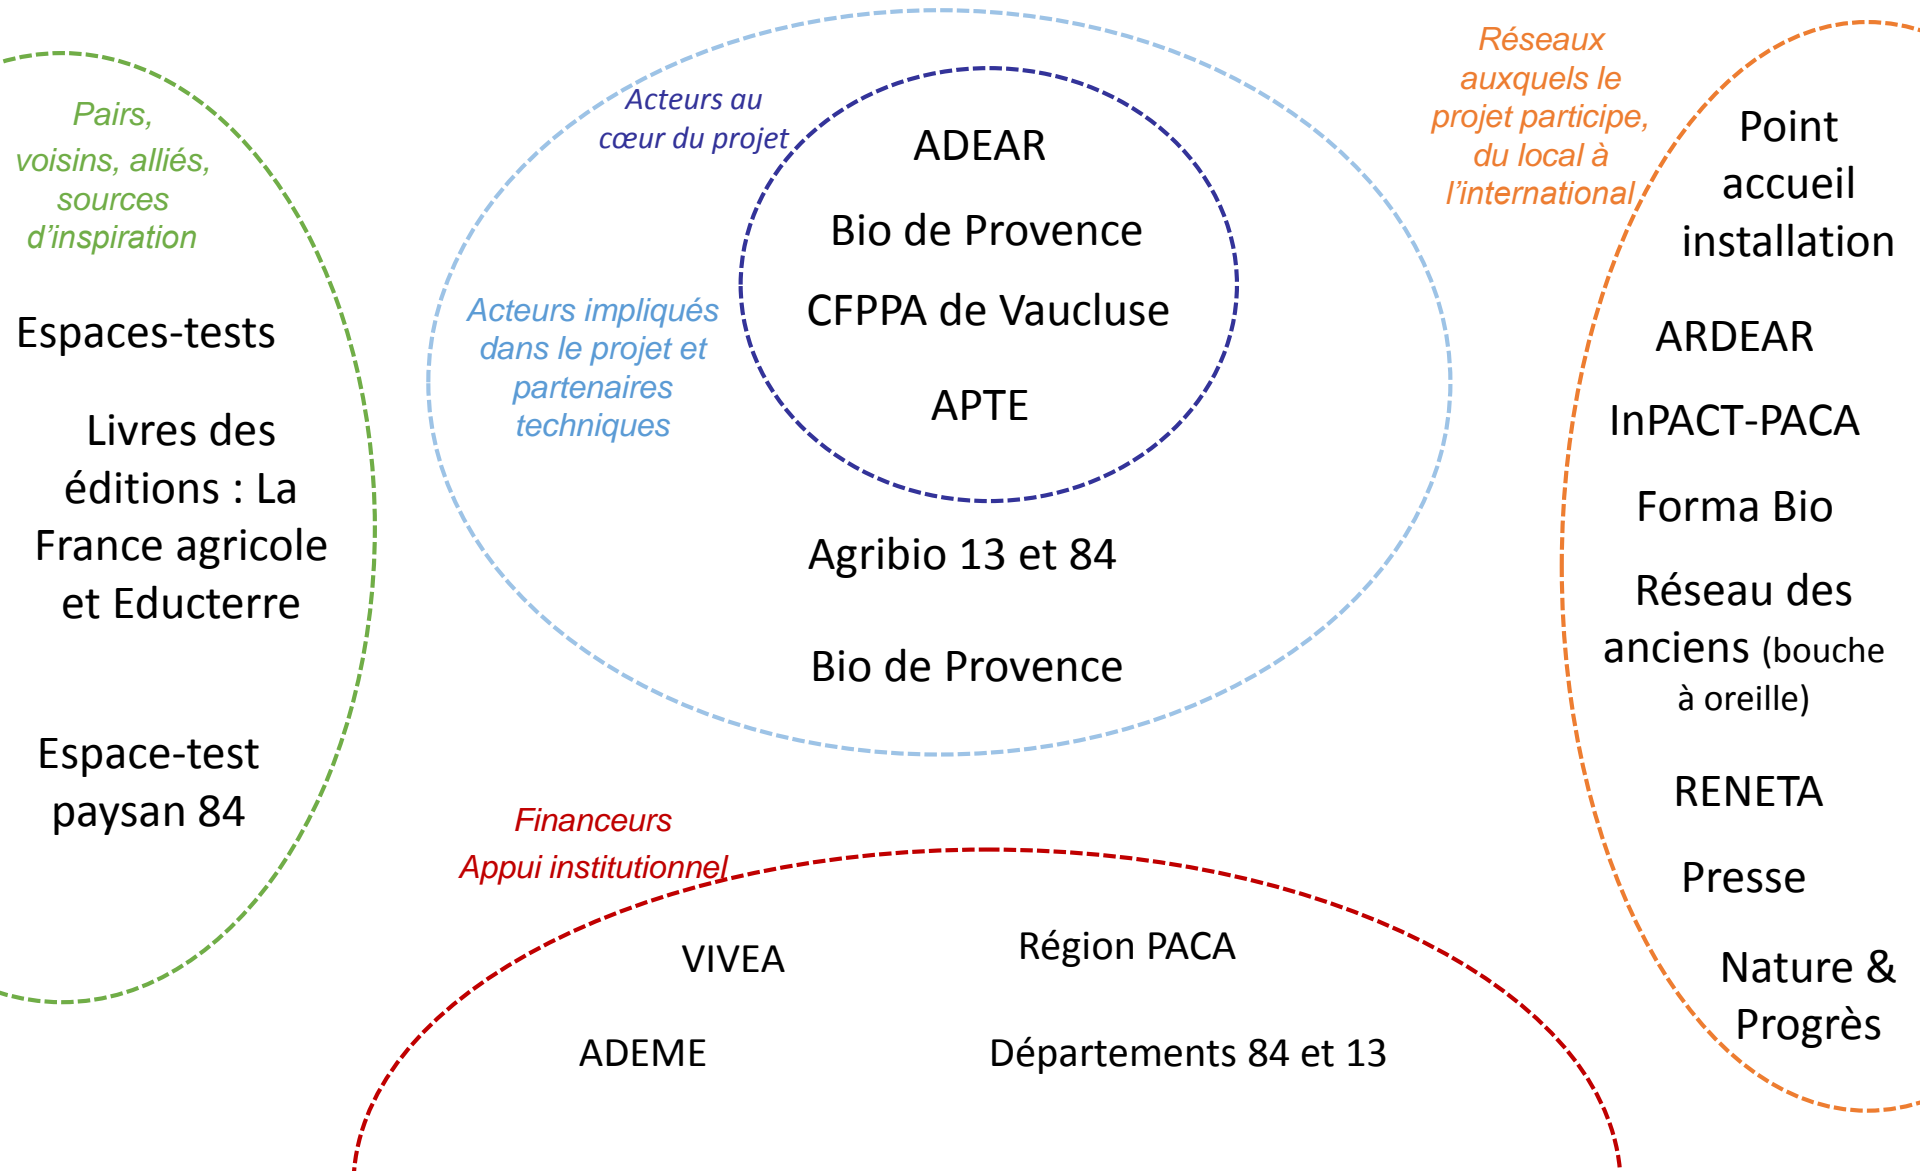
Pairs, voisins, alliés, sources d'inspiration

Espaces-tests

Livres des éditions : La France agricole et Educterre

Espace-test paysan 84

Acteurs au cœur du projet

ADEAR

Bio de Provence

CFPPA de Vaucluse

APTE

Acteurs impliqués dans le projet et partenaires techniques

Agribio 13 et 84

Bio de Provence

Réseaux auxquels le projet participe, du local à l'international

Point accueil installation

ARDEAR

InPACT-PACA

Forma Bio

Réseau des anciens (bouche à oreille)

RENETA

Presse

Nature & Progrès

Financeurs
Appui institutionnel

VIVEA

Région PACA

ADEME

Départements 84 et 13